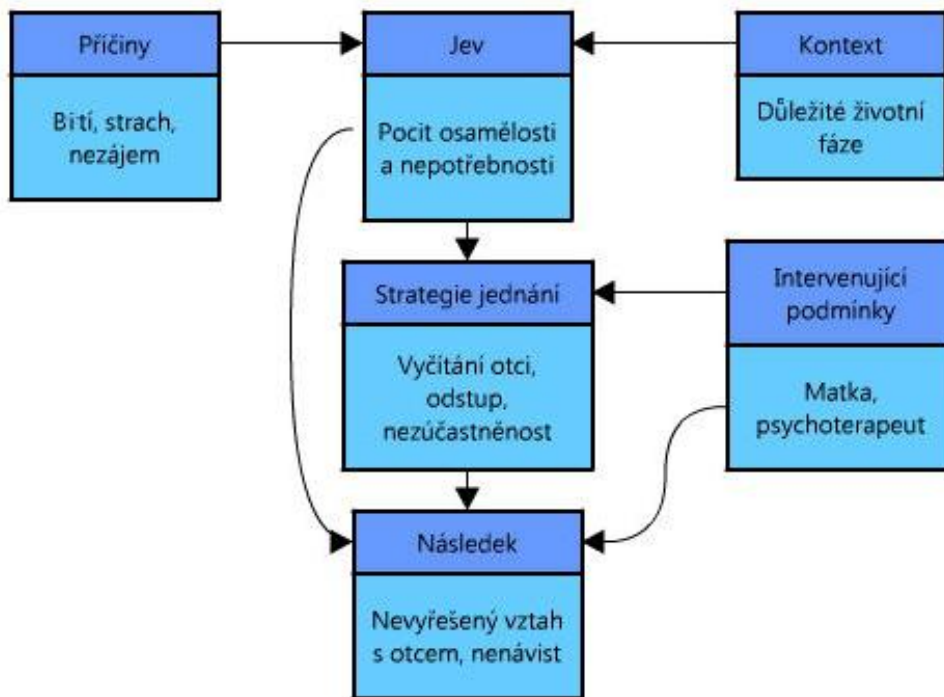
Příčiny

Bití, strach, nezájem

Jev

Pocit osamělosti a nepotřebnosti

Kontext

Důležité životní fáze

Strategie jednání

Vyčítání otci, odstup, nezúčastněnost

Intervenující podmínky

Matka, psychoterapeut

Následek

Nevyřešený vztah s otcem, nenávist